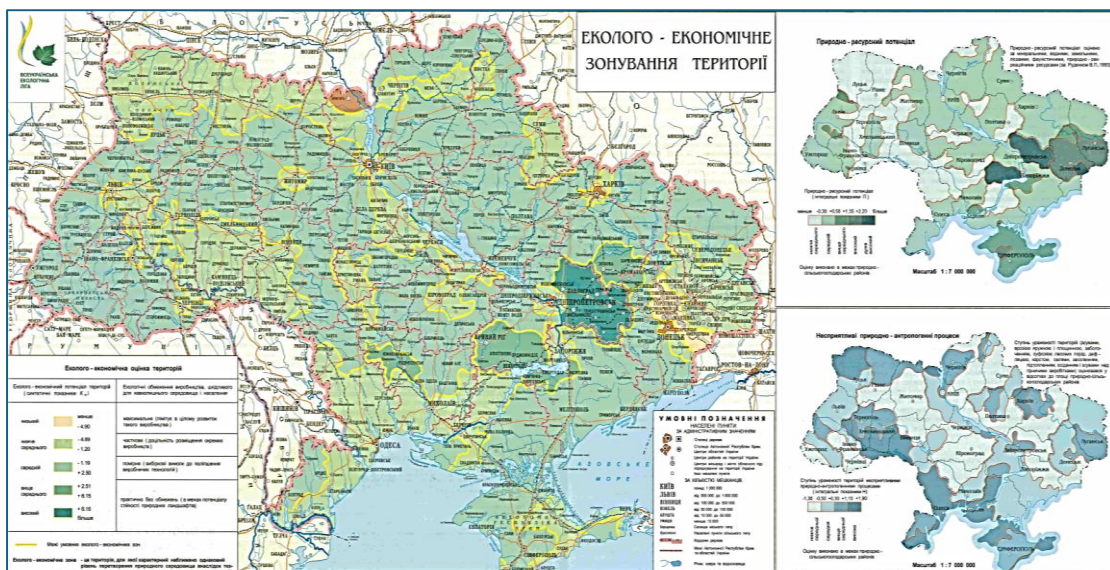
ВСЕУКРАЇНСЬКА ЕКОЛОГІЧНА ЛІГА

ЕКОЛОГО - ЕКОНОМІЧНЕ ЗОНУВАННЯ ТЕРИТОРІЇ

КИЇВ
ХАРКІВ
ДНІПРОПЕТРОВСЬК
ДОНЕЦЬК
ЗАПОРІЖЖЯ
ОДЕСА
КРИВИЙ РІГ
АЗОВСЬКЕ МОРЕ

Еколого - економічна оцінка територій

| Еколого - економічний потенціал територій (синтетичний показник $K_e$) | | Екологічні обмеження виробництва, доцільного для навколишнього середовища і населення |
|---|---|---|
| низький | менше - 4.90 | максимальне (літити в цілому розвиток такого виробництва) |
| нижче середнього | - 4.89 - 1.20 | часткове (доцільність розміщення окремих виробництв) |
| середній | - 1.19 + 2.50 | помірне (вибіркові вимоги до поліпшення виробничих технологій) |
| вище середнього | + 2.51 + 6.15 | практично без обмежень (в межах потенціалу стійкості природних ландшафтів) |
| високий | + 6.16 більше | |

Межі ураження еколого - економічних зон

Еколого - економічна зона - це території для якої характерний наближено однаковий рівень перетворення природного середовища внаслідок гос-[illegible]

УМОВНІ ПОЗНАЧЕННЯ
НАСЕЛЕНІ ПУНКТИ
за адміністративним значенням
за кількістю мешканців
КИЇВ
ЛЬВІВ

Природно - ресурсний потенціал

Природно - ресурсний потенціал оцінено за мінеральними, водними, земельними, лісовими, фауністичними, природно - рекреаційними ресурсами (за Руденком В.П., 1993)

Природно - ресурсний потенціал (інтегральне показники П.)
менше -0.30 +0.02 +0.35 +0.20 більше

Оцінку виконано в межах природно-сільськогосподарських районів

Масштаб 1 : 7 000 000

Несприятливі природно - антропогенні процеси

Ступінь ураженості території (інтегральне показники Н)
-1.36 -0.50 +0.12 +1.15 +1.90

Оцінку виконано в межах природно-сільськогосподарських районів

Масштаб 1 : 7 000 000